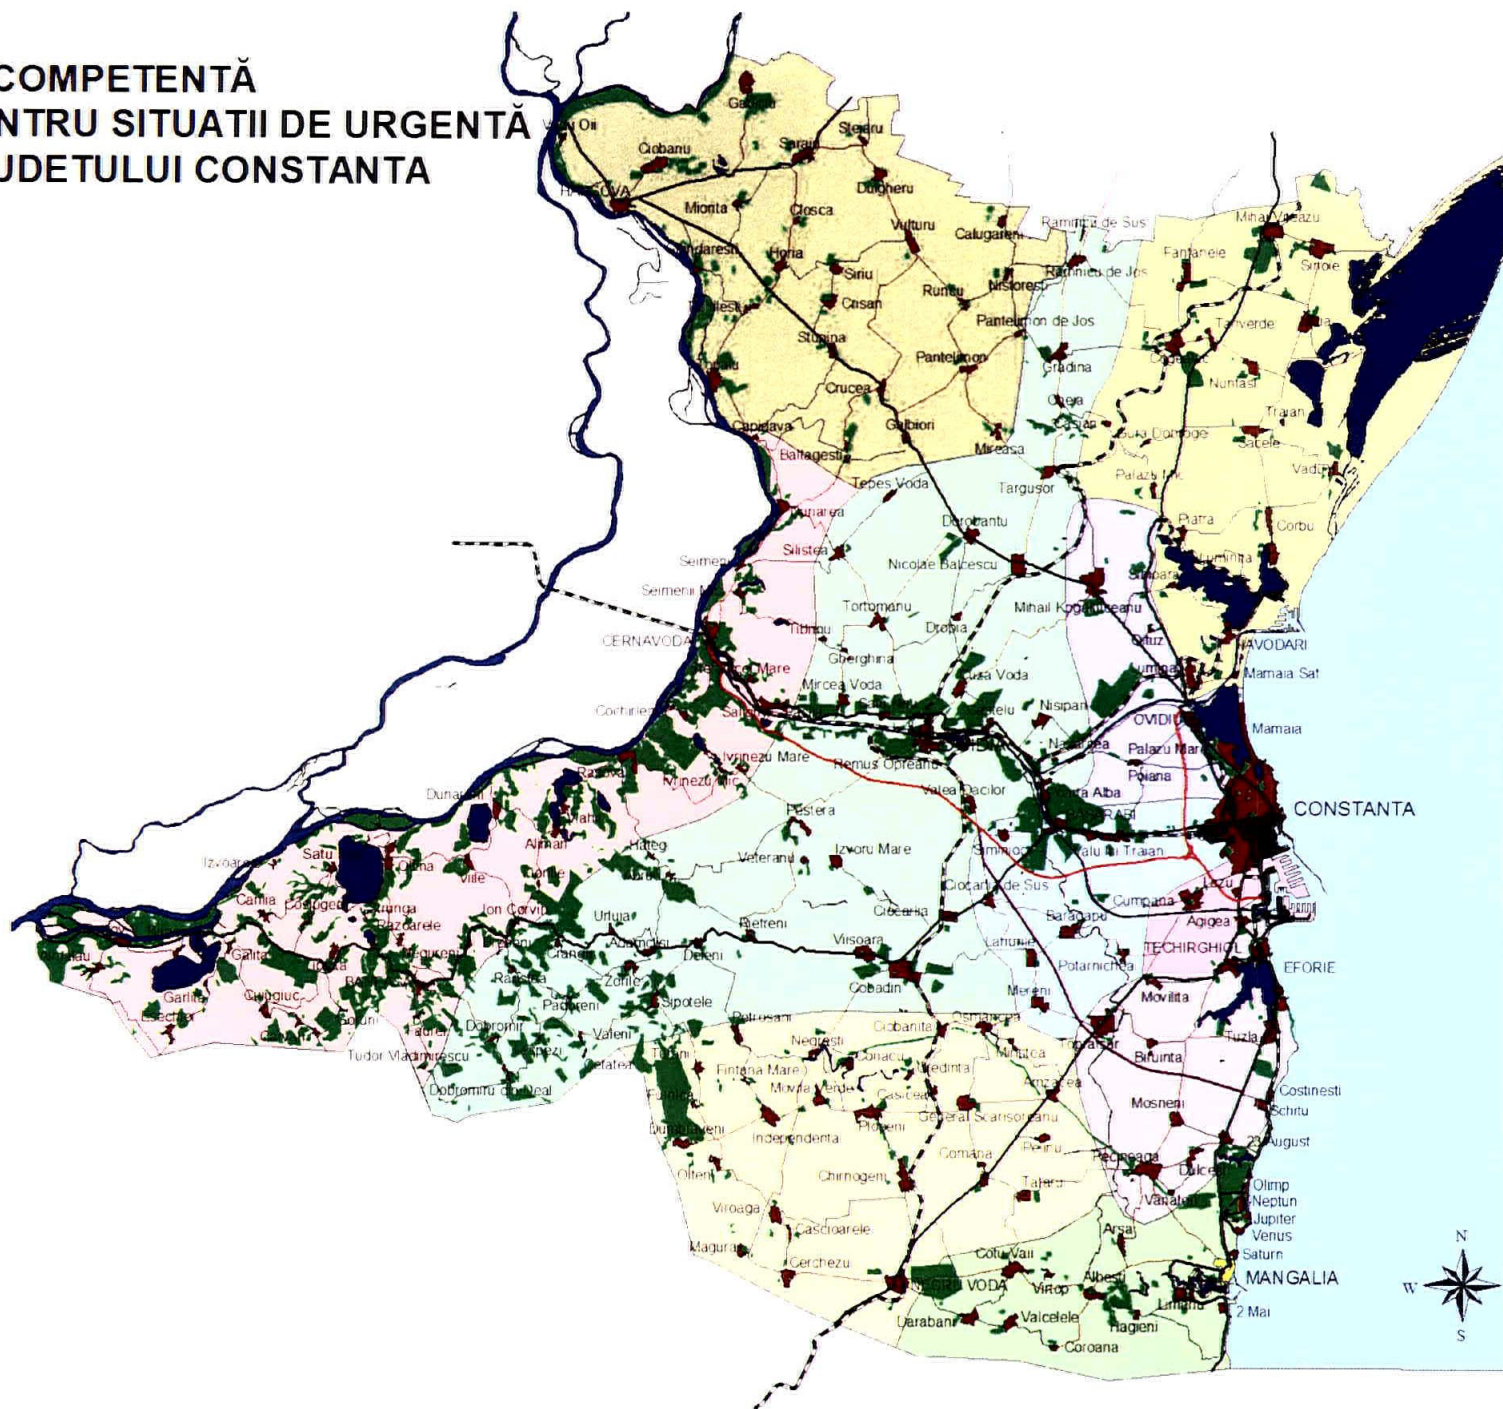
COMPETENTĂ
NTRU SITUATII DE URGENTĂ
UDETULUI CONSTANTA

Gârliciu
Oii
Ciobanu
Saraiu
Stejaru
HARSOVA
Dulgheru
Mioria
Closca
Vulturu
Calugareni
Rariinicu de Sus
Mihai Viteazu
Fantanele
Sinoie
Tandarei
Horia
Siriu
Rariinicu de Jos
Runcu
Nistoresti
Casian
Pantelimon de Jos
Istria
Stupina
Pantelimon
Gradina
Crucea
Nuntasi
Cheia
Traian
Capidava
Galbiori
Baltagesti
Mireasa
Sacele
Tepes Voda
Targusor
Vadu
Palazu Mic
Dunarea
Derobantu
Piatra
Corbu
Silistea
Seimeni
Nicolae Balcescu
Seimenii Mici
Tortomanu
Mihail Kogalniceanu
Tibrinu
Dropia
Ovidiu
CERNAVODA
NAVODARI
Gherghina
Mamaia Sat
Mircea Voda
Cuza Voda
Nisipari
Cochirleni
Saligny
OVIDIU
Mamaia
Ivrinezu Mare
Palazu Mare
Hemus Opreanu
Poiana
Rasova
Ivrinezu Mic
Valea Dacilor
Poarta Alba
CONSTANTA
Dunareni
Pestera
Aliman
Hateg
Izvoarele
Satu
Veteranu
Izvoru Mare
Valu lui Traian
Oltina
Ciocarlia de Sus
Camia
Rasova
Ion Corvin
Cumpana
Urluia
Ciocarlia
Razoarele
Lazu
Retreni
Barajapu
Agigea
Visoara
Adamclisi
Deleni
Lanurile
TECHIRGHIOL
Potarnichea
EFORIE
Garlita
Zorile
Cobadin
Movilita
Coslugea
Sipotele
Merani
Cetatea
Dobromir
Vaieni
Petrosani
Cobanita
Osmancea
Tuzla
Tudor Vladimirescu
Negresti
Biruinta
Fintana Mare
Conacu
Mereni
Dobromiru din Deal
Amzacea
Costinesti
Movila Verde
Furnica
Casicea
Schitu
Mosneni
Independenta
General Scarisoreanu
Dumbraveni
Plopeni
23 August
Comana
Pecineaga
Chirnogeni
Dulcesti
Olteni
Tatraru
Olimp
Neptun
Vanatori
Jupiter
Viroaga
Cascioarele
Arsa
Venus
Saturn
Magura
Cerchezu
Cotu Vaii
MANGALIA
NEGRU VODA
Albesti
Limanu
Vama Veche
2 Mai
Darabani
Valcelele
Hagieni
Coroana
N
W
S